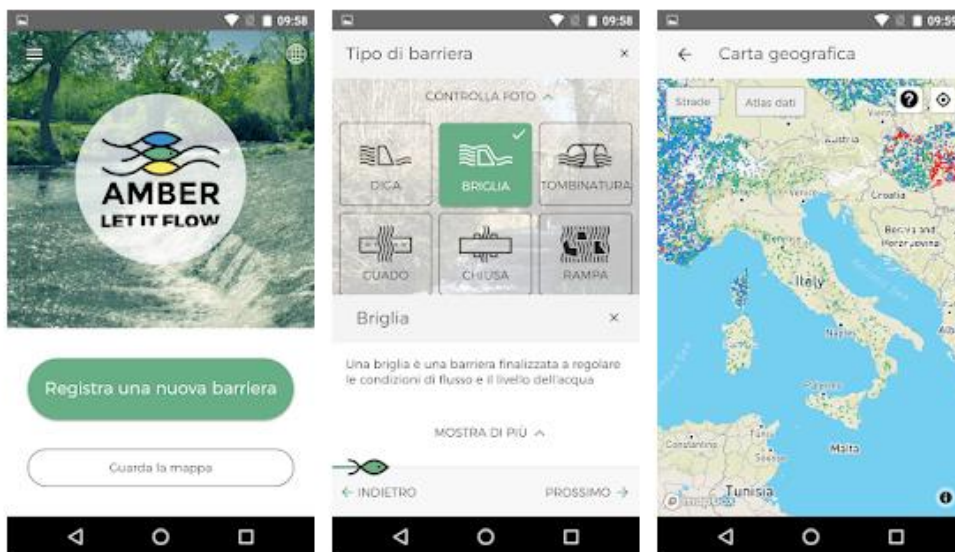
09:58

AMBER
LET IT FLOW

Registra una nuova barriera

Guarda la mappa

09:58

Tipo di barriera ×

CONTROLLA FOTO ^

DIGA
BRIGLIA
TOMBINATURA
GUADO
CHIUSA
RAMPA

Briglia ×

Una briglia è una barriera finalizzata a regolare le condizioni di flusso e il livello dell'acqua

MOSTRA DI PIÙ ^

← INDIETRO
PROSSIMO →

09:5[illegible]

← Carta geografica

Strade
Atlas dati

Austria
Croatia
Bosnia and Herzegovina
Italy
Napoli
Palermo
Tunis
Malta
Constantine
Tunisia